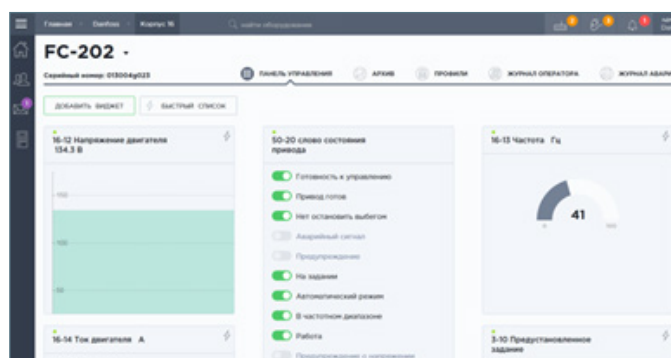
Главная · Danfoss · Корпус 16

найти оборудование

FC-202 ·

Серийный номер: 013004g023

ПАНЕЛЬ УПРАВЛЕНИЯ

АРХИВ

ПРОФИЛИ

ЖУРНАЛ ОПЕРАТОРА

ЖУРНАЛ АВАРИ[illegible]

ДОБАВИТЬ ВИДЖЕТ

БЫСТРЫЙ СПИСОК

16-12 Напряжение двигателя
134.3 В

150

100

50

16-14 Ток двигателя А

50-20 слово состояния привода

Готовность к управлению

Привод готов

Нет остановить выбегом

Аварийный сигнал

Предупреждение

На задании

Автоматический режим

В частотном диапазоне

Работа

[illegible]

16-13 Частота Гц

41

3-10 Предустановленное задание